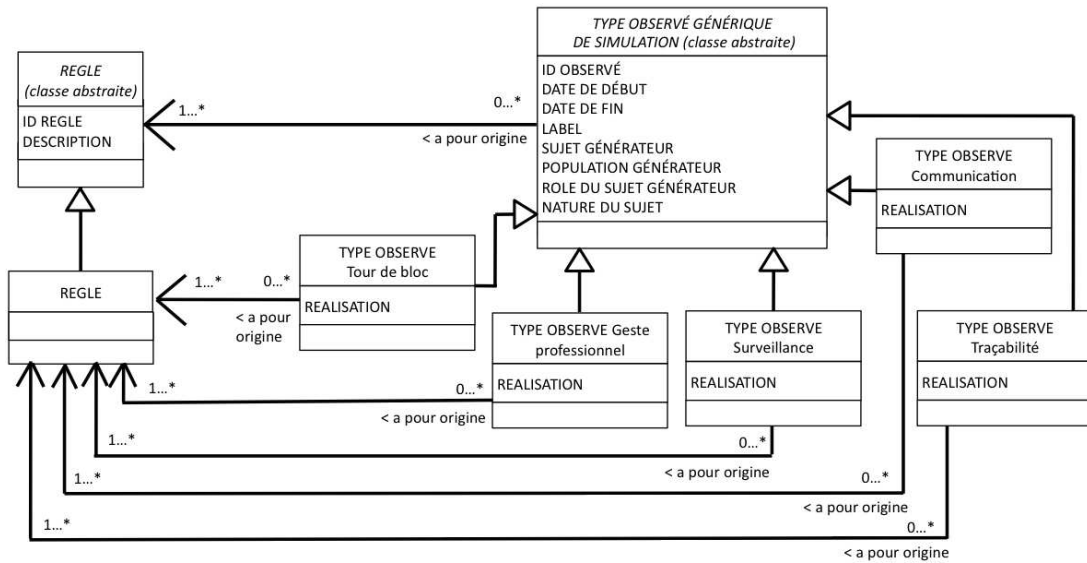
TYPE OBSERVÉ GÉNÉRIQUE DE SIMULATION (classe abstraite)

ID OBSERVÉ
DATE DE DÉBUT
DATE DE FIN
LABEL
SUJET GÉNÉRATEUR
POPULATION GÉNÉRATEUR
ROLE DU SUJET GÉNÉRATEUR
NATURE DU SUJET

REGLE (classe abstraite)

ID REGLE
DESCRIPTION

1...*
0...*
< a pour origine

TYPE OBSERVE Communication

REALISATION

REGLE

1...*
0...*
< a pour origine

TYPE OBSERVE Tour de bloc

REALISATION

TYPE OBSERVE Geste professionnel

REALISATION

TYPE OBSERVE Surveillance

REALISATION

TYPE OBSERVE Traçabilité

REALISATION

1...*
0...*
< a pour origine

1...*
0...*
< a pour origine

1...*
0...*
< a pour origine

1...*
0...*
< a pour origine